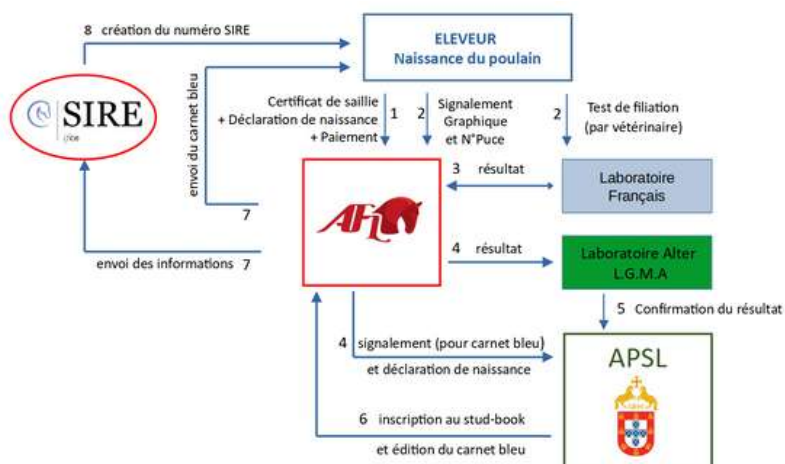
8 création du numéro SIRE

ELEVEUR
Naissance du poulain

SIRE
ifce

envoi du carnet bleu

Certificat de saillie
+ Déclaration de naissance
+ Paiement

1

2 Signalement Graphique et N°Puce

2 Test de filiation (par vétérinaire)

7

AFL

3 résultat

Laboratoire Français

envoi des informations 7

4 résultat

Laboratoire Alter L.G.M.A

5 Confirmation du résultat

4 signalement (pour carnet bleu) et déclaration de naissance

APSL

6 inscription au stud-book et édition du carnet bleu